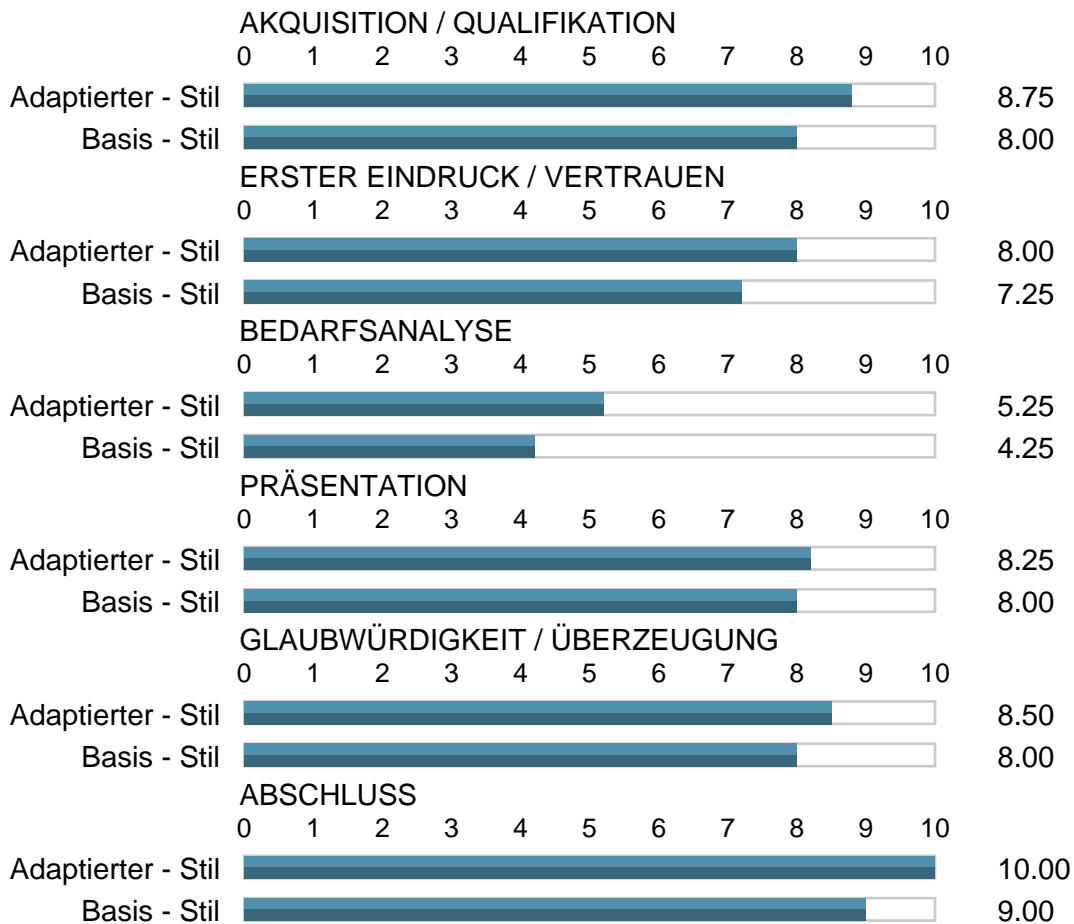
AKQUISITION / QUALIFIKATION
0 1 2 3 4 5 6 7 8 9 10
Adaptierter - Stil 8.75
Basis - Stil 8.00

ERSTER EINDRUCK / VERTRAUEN
0 1 2 3 4 5 6 7 8 9 10
Adaptierter - Stil 8.00
Basis - Stil 7.25

BEDARFSANALYSE
0 1 2 3 4 5 6 7 8 9 10
Adaptierter - Stil 5.25
Basis - Stil 4.25

PRÄSENTATION
0 1 2 3 4 5 6 7 8 9 10
Adaptierter - Stil 8.25
Basis - Stil 8.00

GLAUBWÜRDIGKEIT / ÜBERZEUGUNG
0 1 2 3 4 5 6 7 8 9 10
Adaptierter - Stil 8.50
Basis - Stil 8.00

ABSCHLUSS
0 1 2 3 4 5 6 7 8 9 10
Adaptierter - Stil 10.00
Basis - Stil 9.00